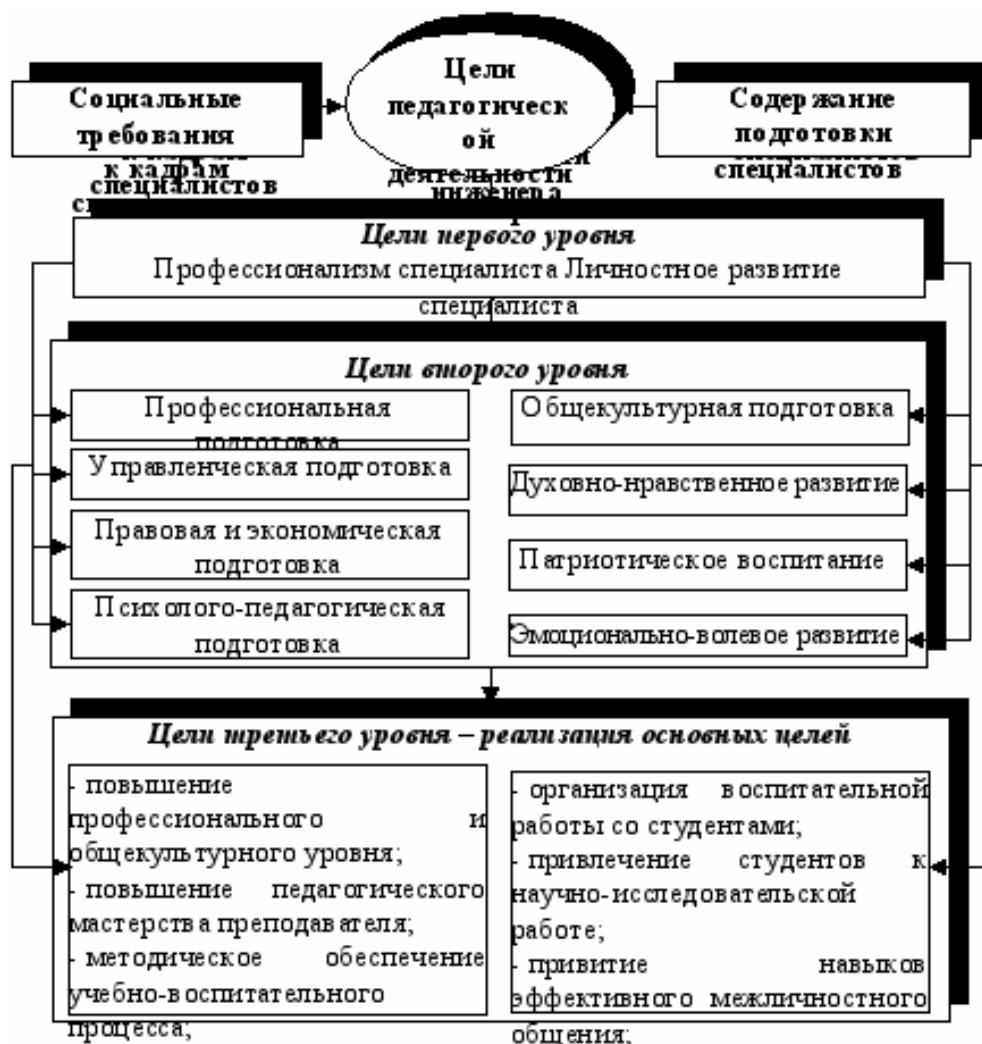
Социальные требования к кадрам специалистов

Цели педагогической деятельности инженера

Содержание подготовки специалистов

Цели первого уровня
Профессионализм специалиста Личностное развитие специалиста

Цели второго уровня

Профессиональная подготовка

Управленческая подготовка

Правовая и экономическая подготовка

Психолого-педагогическая подготовка

Общекультурная подготовка

Духовно-нравственное развитие

Патриотическое воспитание

Эмоционально-волевое развитие

Цели третьего уровня – реализация основных целей

- повышение профессионального и общекультурного уровня;
- повышение педагогического мастерства преподавателя;
- методическое обеспечение учебно-воспитательного процесса;

- организация воспитательной работы со студентами;
- привлечение студентов к научно-исследовательской работе;
- привитие навыков эффективного межличностного общения;